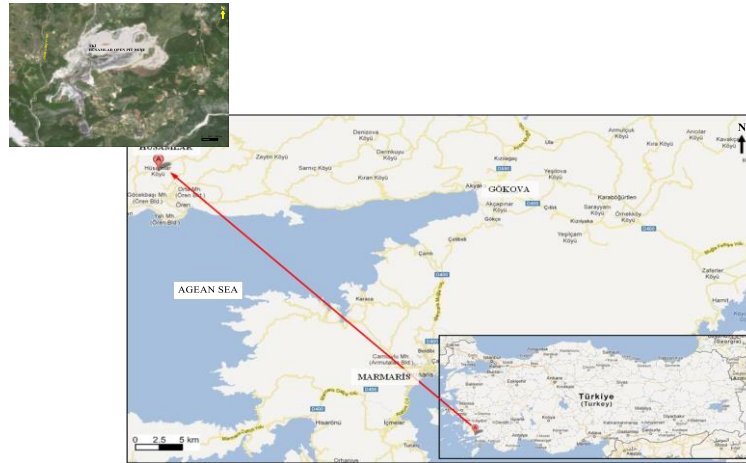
HÜSAMLAR OPEN PIT MINE

N

HÜSAMLAR

Hüsamlar Köyü

Denizova Köyü

Zeytin Köyü

Sarnıç Köyü

Kıran Köyü

Demirkuyu Köyü

Kuşlagaç

Ula

Armutçuk Köyü

Kıra Köyü

Ancılar Köyü

Akyaka

GÖKOVA

Yeşilova Köyü

Karabağlıörtlen

Akçapınar Köyü

Çıtlık

Gökçe

Kızılyaka

Sarayyeri Köyü

Örnekköy

Yeşilçam Köyü

Ören Mh.

Gökekbaşı Mh.

Ören

Yeni Mh.

Çetibeli

Çamlı

AGEAN SEA

Karaca

Zafertler Köyü

Hamit

MARMARİS

Camiyolu Mh.

Türkiye (Turkey)

Hisarönü

İçmeler

0 2.5 5 km